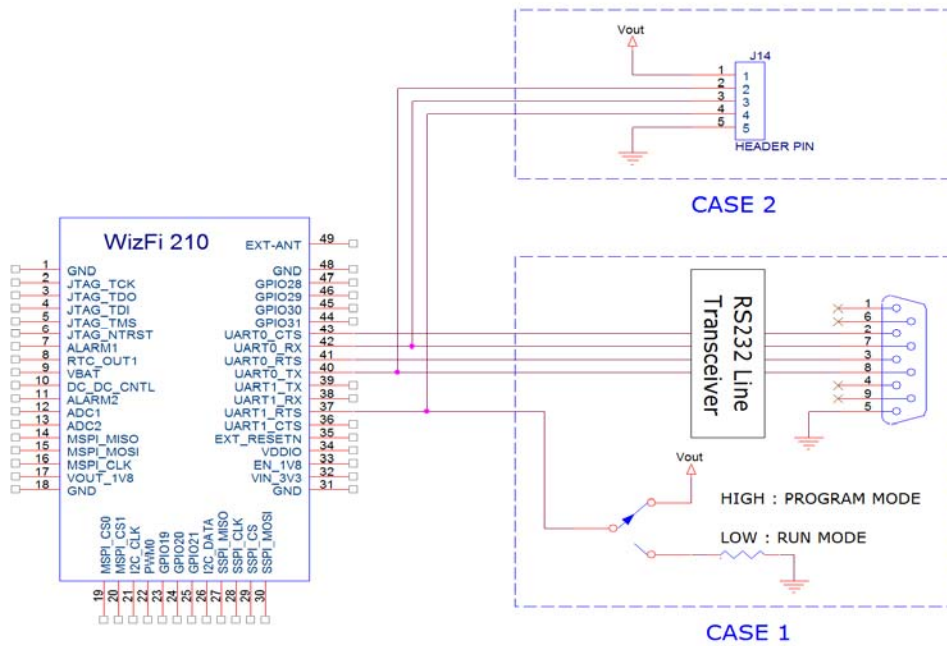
Vout

J14

1 1
2 2
3 3
4 4
5 5

HEADER PIN

CASE 2

WizFi 210

EXT-ANT 49

1 GND
2 JTAG_TCK
3 JTAG_TDO
4 JTAG_TDI
5 JTAG_TMS
6 JTAG_NTRST
7 ALARM1
8 RTC_OUT1
9 VBAT
10 DC_DC_CNTL
11 ALARM2
12 ADC1
13 ADC2
14 MSPI_MISO
15 MSPI_MOSI
16 MSPI_CLK
17 VOUT_1V8
18 GND

GND 48
GPIO28 47
GPIO29 46
GPIO30 45
GPIO31 44
UART0_CTS 43
UART0_RX 42
UART0_RTS 41
UART0_TX 40
UART1_TX 39
UART1_RX 38
UART1_RTS 37
UART1_CTS 36
EXT_RESETN 35
VDDIO 34
EN_1V8 33
VIN_3V3 32
GND 31

MSPI_CS0 19
MSPI_CS1 20
I2C_CLK 21
PWM0 22
GPIO19 23
GPIO20 24
GPIO21 25
I2C_DATA 26
SSPI_MISO 27
SSPI_CLK 28
SSPI_CS 29
SSPI_MOSI 30

RS232 Line Transceiver

1
6
2
7
3
8
4
9
5

Vout

HIGH : PROGRAM MODE

LOW : RUN MODE

CASE 1